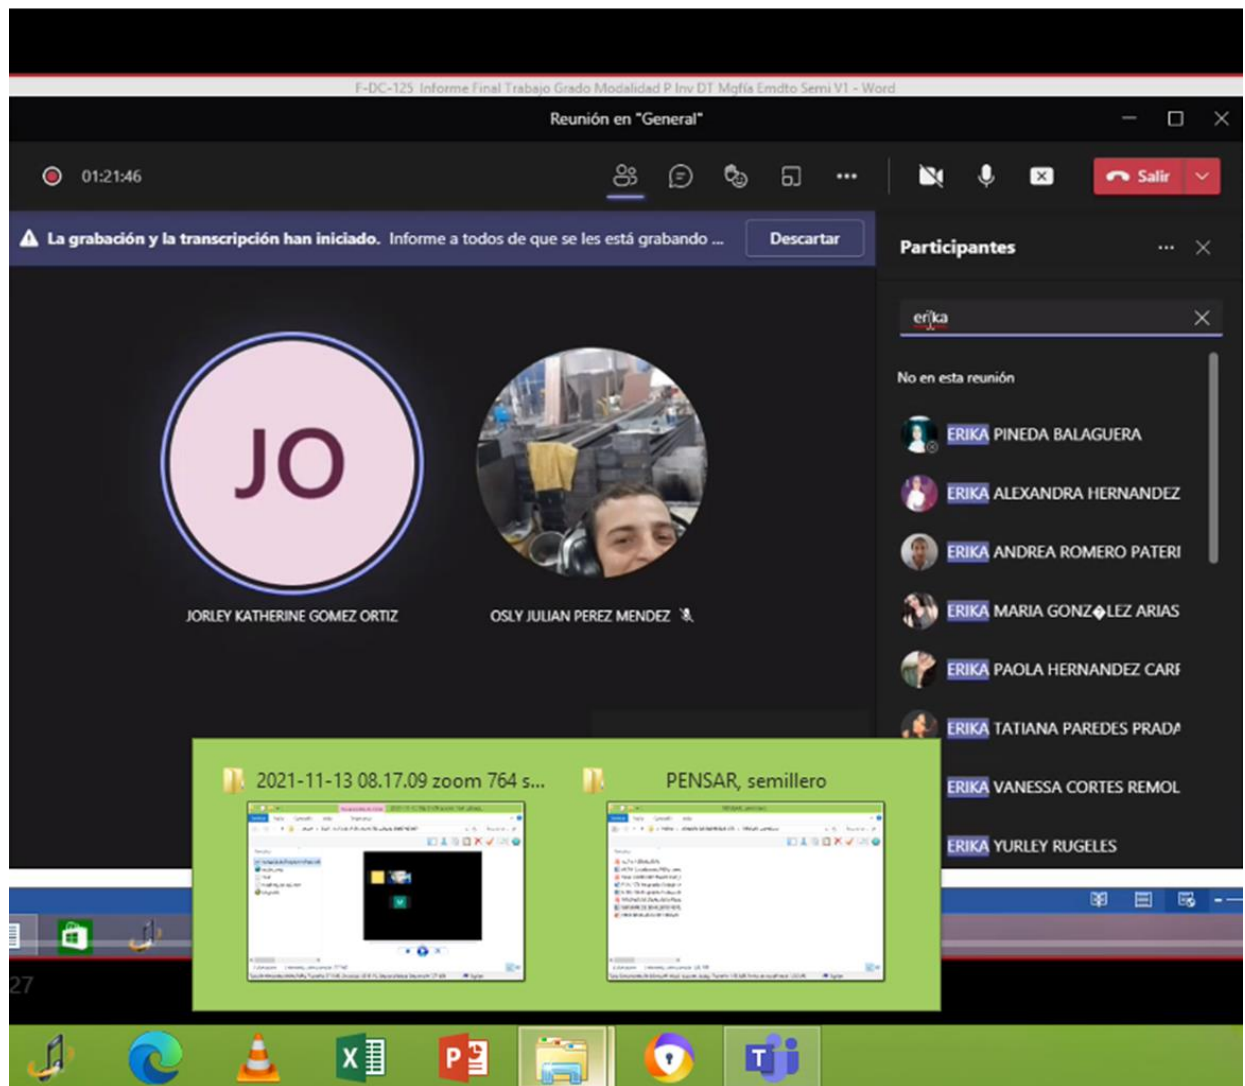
F-DC-125 Informe Final Trabajo Grado Modalidad P Inv DT Mgfia Emdto Semi V1 - Word

Reunión en "General"

01:21:46

Salir

La grabación y la transcripción han iniciado. Informe a todos de que se les está grabando ...

Descartar

Participantes

erika

No en esta reunión

ERIKA PINEDA BALAGUERA

ERIKA ALEXANDRA HERNANDEZ

ERIKA ANDREA ROMERO PATERI

ERIKA MARIA GONZ�LEZ ARIAS

ERIKA PAOLA HERNANDEZ CARI

ERIKA TATIANA PAREDES PRADA

ERIKA VANESSA CORTES REMOL

ERIKA YURLEY RUGELES

JO

JORLEY KATHERINE GOMEZ ORTIZ

OSLY JULIAN PEREZ MENDEZ

2021-11-13 08.17.09 zoom 764 s...

PENSAR, semillero

27